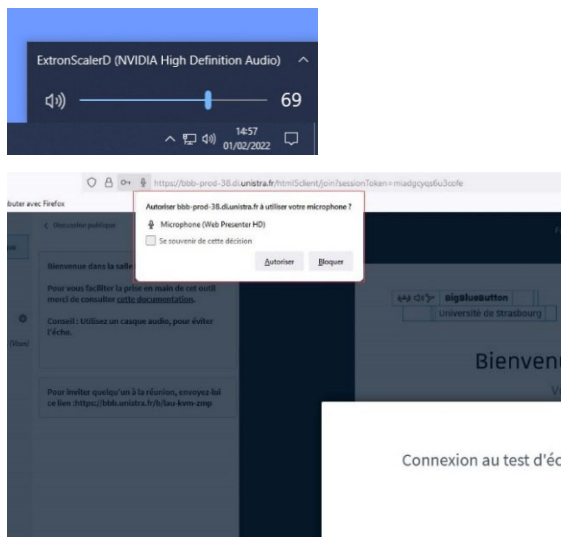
ExtronScalerD (NVIDIA High Definition Audio)

69

14:57
01/02/2022

https://bbb-prod-38.di.unistra.fr/html5client/join?sessionToken=miadgcyqs6u3oofe

buter avec Firefox

Autoriser bbb-prod-38.di.unistra.fr à utiliser votre microphone ?

Microphone (Web Presenter HD)

Se souvenir de cette décision

Autoriser

Bloquer

< Discussion publique

Bienvenue dans la salle

Pour vous faciliter la prise en main de cet outil merci de consulter cette documentation.

Conseil : Utilisez un casque audio, pour éviter l'écho.

Pour inviter quelqu'un à la réunion, envoyez lui ce lien :https://bbb.unistra.fr/b/lau-kvm-zmp

BigBlueButton

Université de Strasbourg

Bienvenu

Connexion au test d'éc